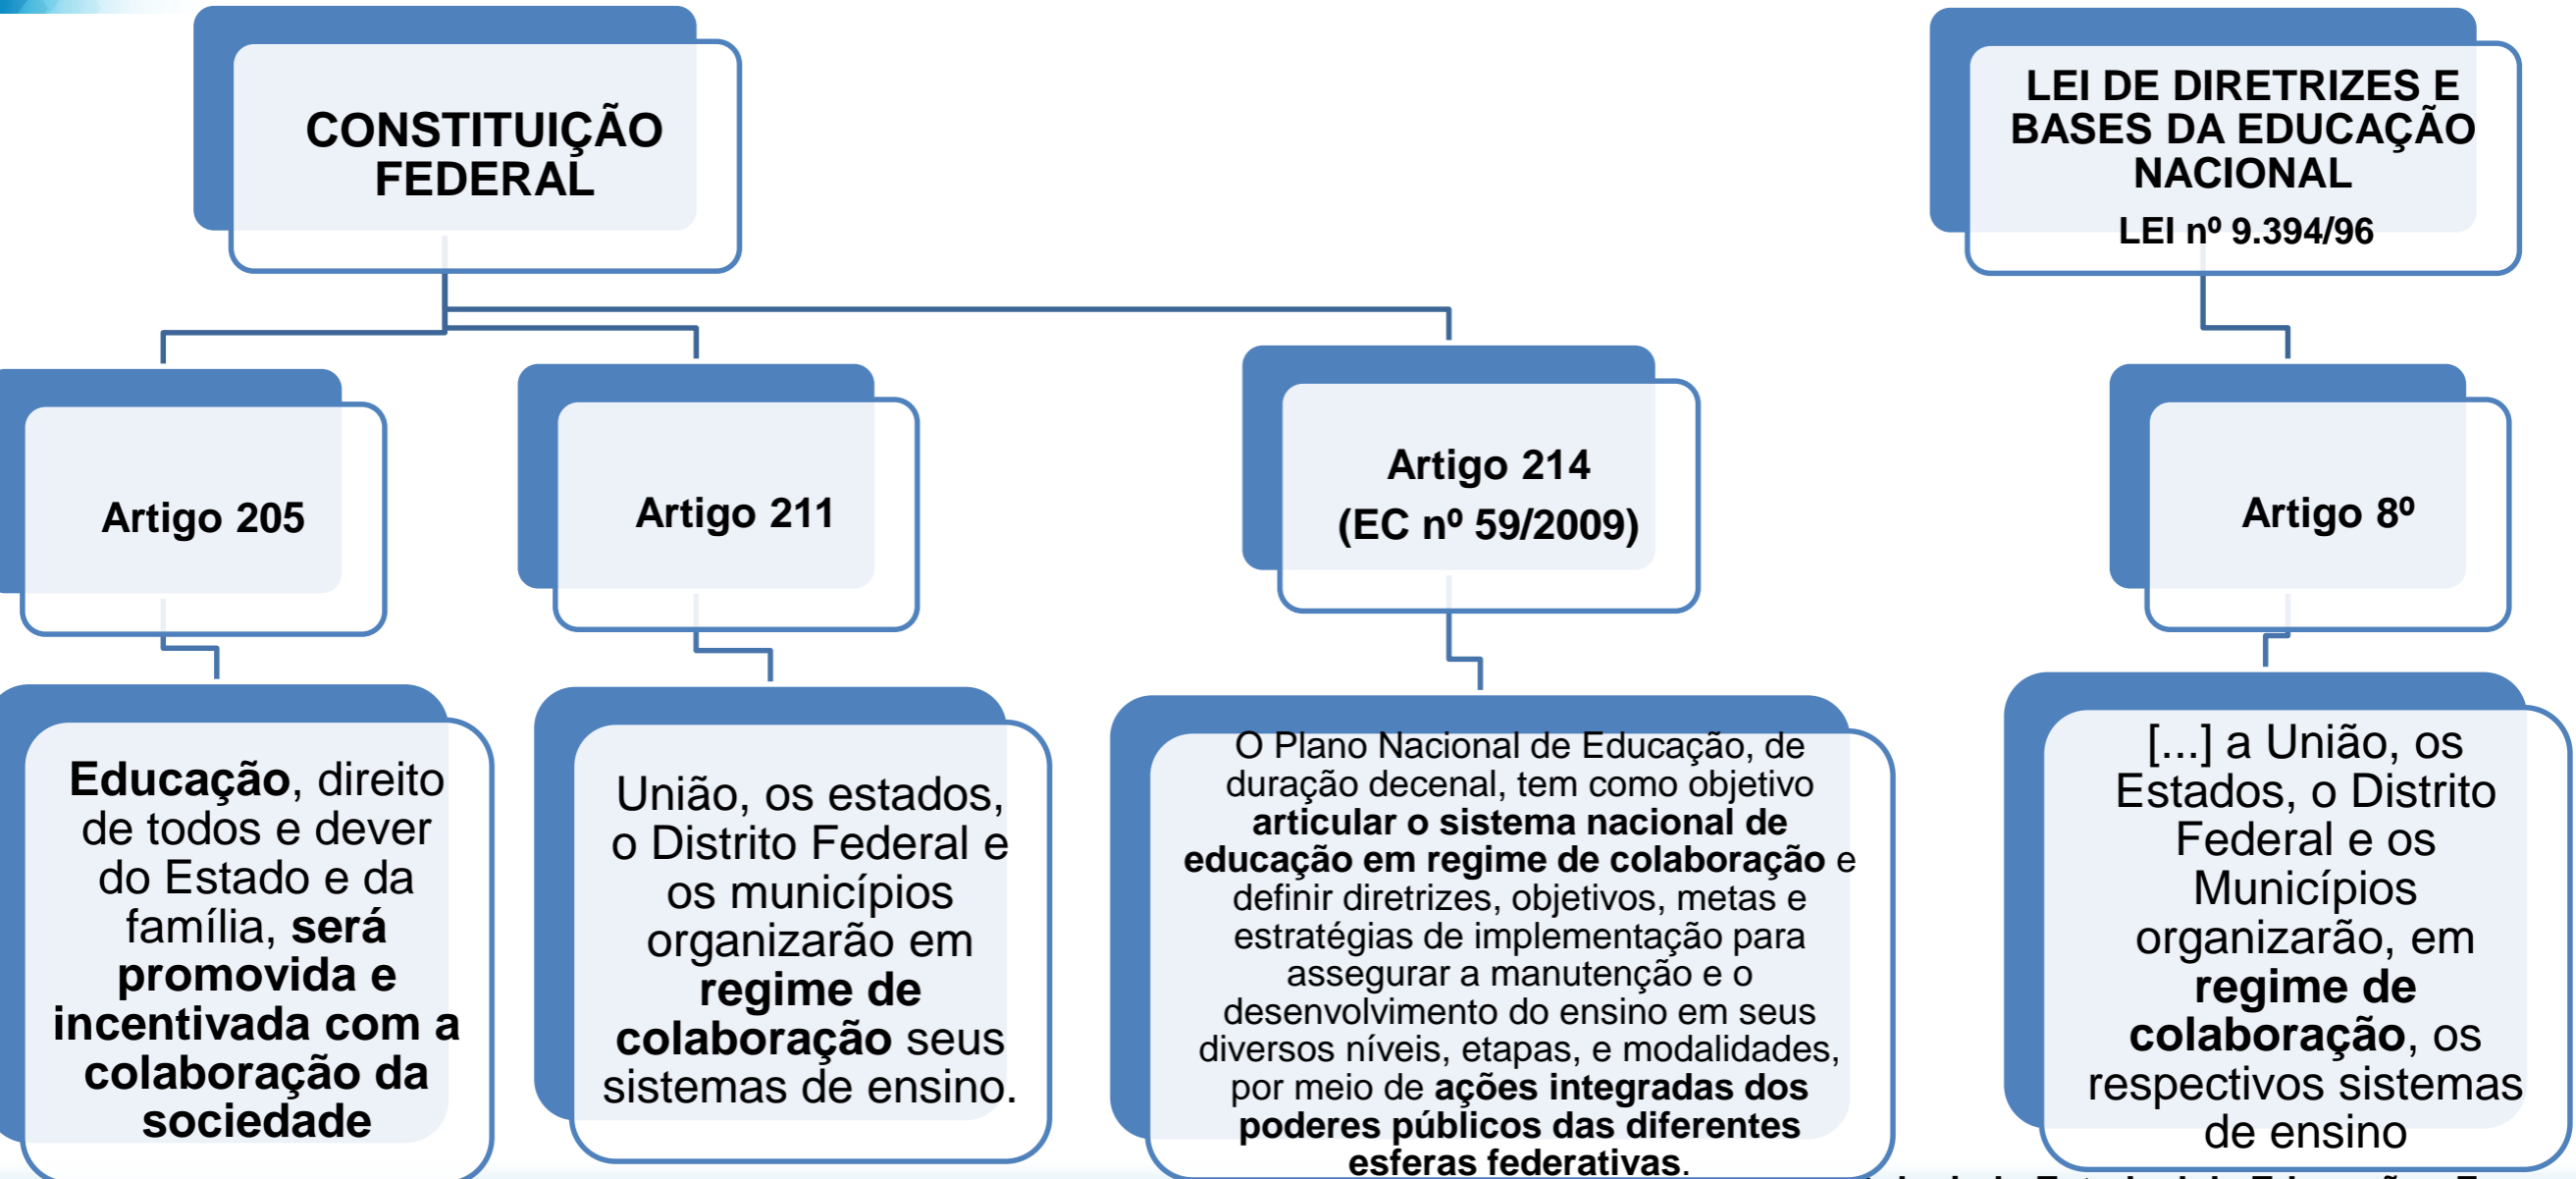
CONSTITUIÇÃO FEDERAL

LEI DE DIRETRIZES E BASES DA EDUCAÇÃO NACIONAL
LEI nº 9.394/96

Artigo 205

Artigo 211

Artigo 214
(EC nº 59/2009)

Artigo 8º

**Educação**, direito de todos e dever do Estado e da família, **será promovida e incentivada com a colaboração da sociedade**

União, os estados, o Distrito Federal e os municípios organizarão em **regime de colaboração** seus sistemas de ensino.

O Plano Nacional de Educação, de duração decenal, tem como objetivo **articular o sistema nacional de educação em regime de colaboração** e definir diretrizes, objetivos, metas e estratégias de implementação para assegurar a manutenção e o desenvolvimento do ensino em seus diversos níveis, etapas, e modalidades, por meio de **ações integradas dos poderes públicos das diferentes esferas federativas**.

[...] a União, os Estados, o Distrito Federal e os Municípios organizarão, em **regime de colaboração**, os respectivos sistemas de ensino